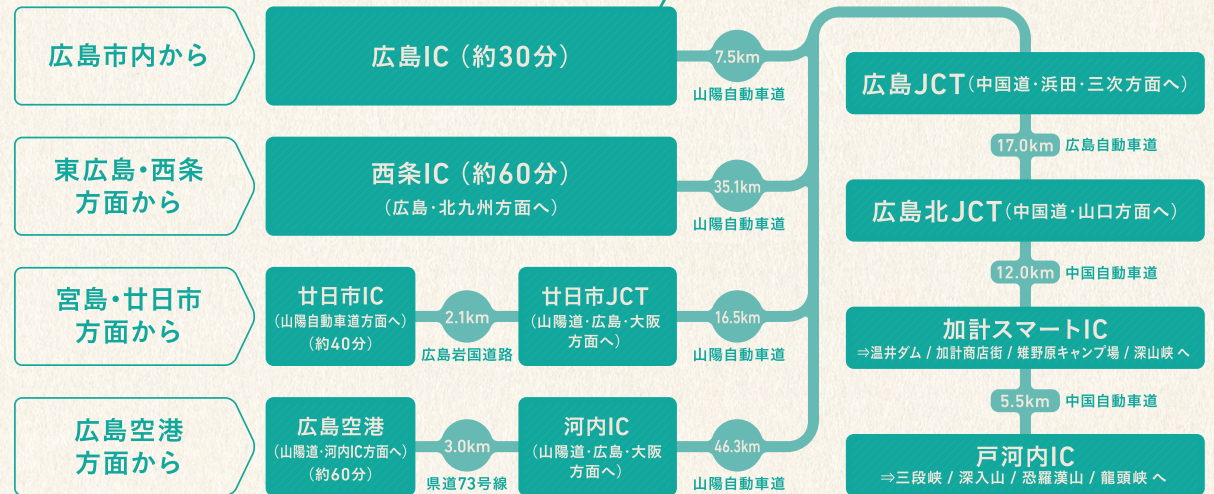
広島市内から

広島IC（約30分）

7.5km
山陽自動車道

東広島・西条方面から

西条IC（約60分）
（広島・北九州方面へ）

35.1km
山陽自動車道

宮島・廿日市方面から

廿日市IC
（山陽自動車道方面へ）
（約40分）

2.1km
広島岩国道路

廿日市JCT
（山陽道・広島・大阪方面へ）

16.5km
山陽自動車道

広島空港方面から

広島空港
（山陽道・河内IC方面へ）
（約60分）

3.0km
県道73号線

河内IC
（山陽道・広島・大阪方面へ）

46.3km
山陽自動車道

広島JCT（中国道・浜田・三次方面へ）

17.0km 広島自動車道

広島北JCT（中国道・山口方面へ）

12.0km 中国自動車道

加計スマートIC
⇒温井ダム / 加計商店街 / 雑野原キャンプ場 / 深山峡 へ

5.5km 中国自動車道

戸河内IC
⇒三段峡 / 深入山 / 恐羅漢山 / 龍頭峡 へ